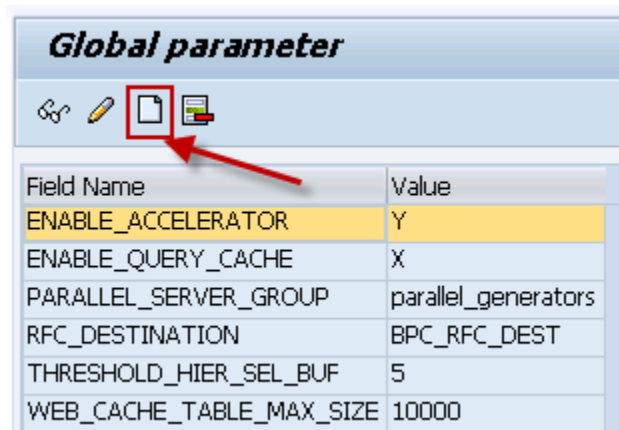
Global parameter

| Field Name | Value |
|---|---|
| ENABLE_ACCELERATOR | Y |
| ENABLE_QUERY_CACHE | X |
| PARALLEL_SERVER_GROUP | parallel_generators |
| RFC_DESTINATION | BPC_RFC_DEST |
| THRESHOLD_HIER_SEL_BUF | 5 |
| WEB_CACHE_TABLE_MAX_SIZE | 10000 |